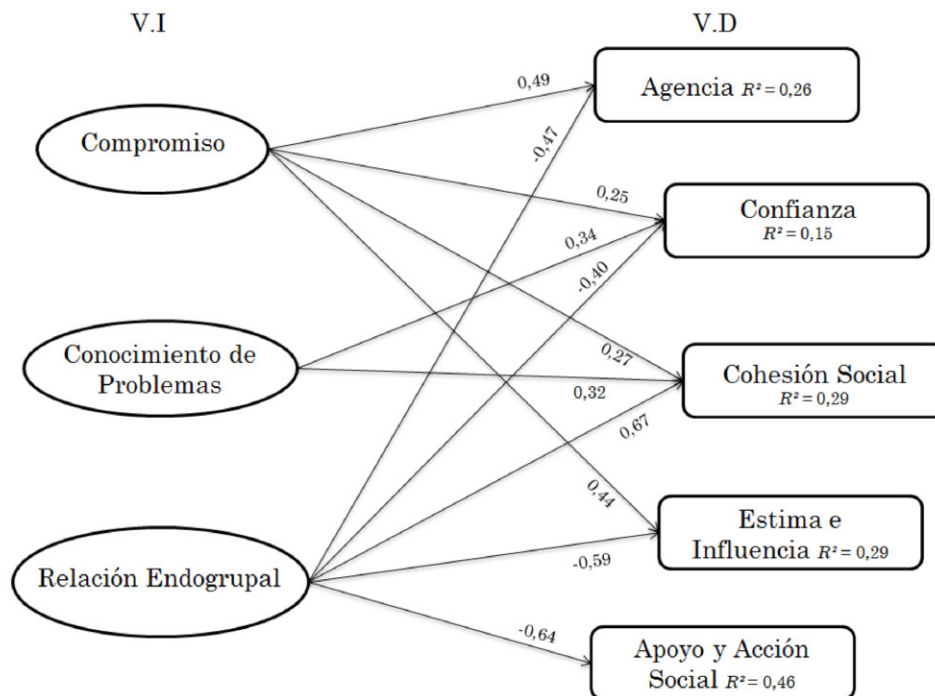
V.I

V.D

Compromiso

Conocimiento de Problemas

Relación Endogrupal

0,49

-0,47

0,25

0,34

-0,40

0,27

0,32

0,67

0,44

-0,59

-0,64

Agencia $R^2 = 0,26$

Confianza $R^2 = 0,15$

Cohesión Social $R^2 = 0,29$

Estima e Influencia $R^2 = 0,29$

Apoyo y Acción Social $R^2 = 0,46$